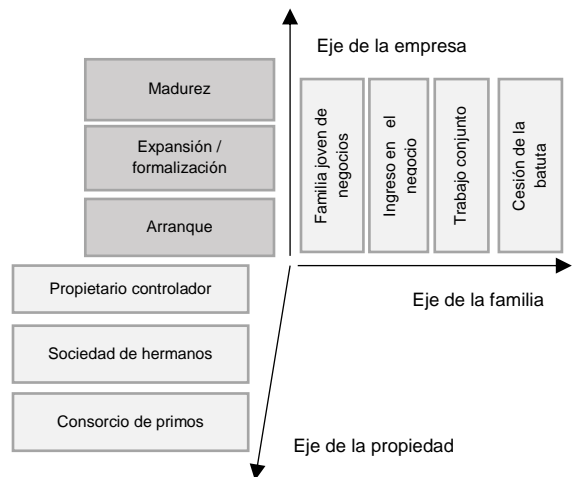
Eje de la empresa

Madurez

Expansión / formalización

Arranque

Familia joven de negocios

Ingreso en el negocio

Trabajo conjunto

Cesión de la batuta

Propietario controlador

Eje de la familia

Sociedad de hermanos

Consorcio de primos

Eje de la propiedad